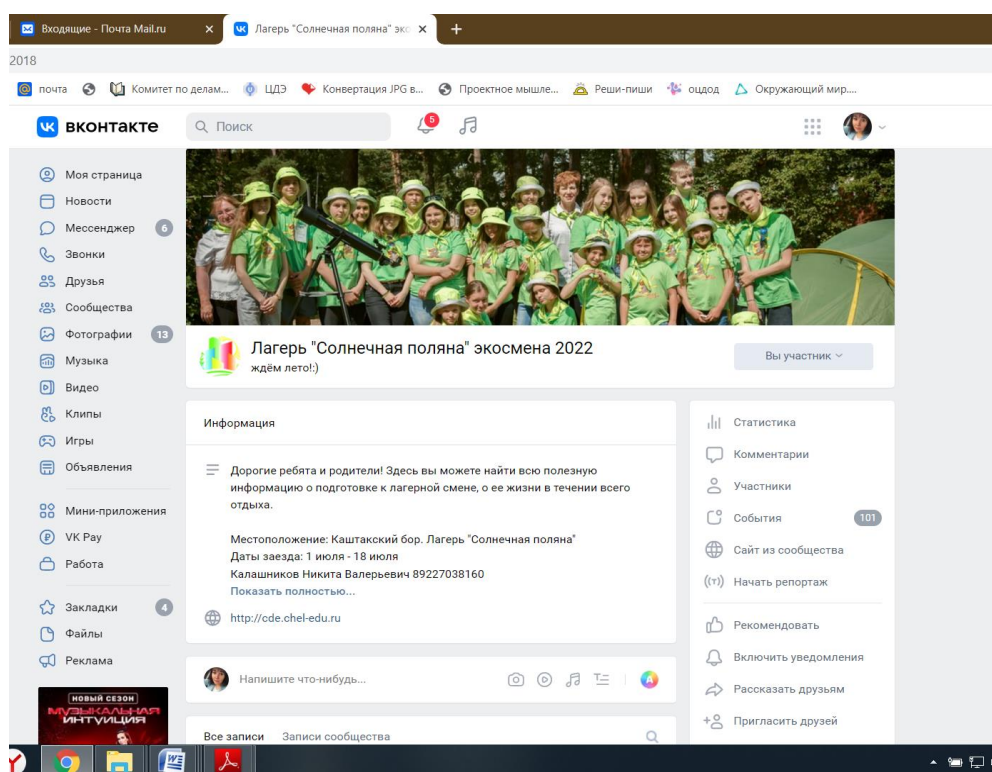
Входящие - Почта Mail.ru ×
Лагерь "Солнечная поляна" экс ×
+
2018
почта Комитет по делам... ЦДЭ Конвертация JPG в... Проектное мышле... Реши-пиши оцдод Окружающий мир....

вконтакте Поиск 5

Моя страница
Новости
Мессенджер 6
Звонки
Друзья
Сообщества
Фотографии 13
Музыка
Видео
Клипы
Игры
Объявления
Мини-приложения
VK Pay
Работа
Закладки 4
Файлы
Реклама

НОВЫЙ СЕЗОН
МУЗЫКАЛЬНАЯ ИНТУИЦИЯ

Лагерь "Солнечная поляна" экосмена 2022
ждём лето!:)
Вы участник

Информация

Дорогие ребята и родители! Здесь вы можете найти всю полезную информацию о подготовке к лагерной смене, о ее жизни в течении всего отдыха.

Местоположение: Каштакский бор. Лагерь "Солнечная поляна"
Даты заезда: 1 июля - 18 июля
Калашников Никита Валерьевич 89227038160
Показать полностью...

http://cde.chel-edu.ru

Напишите что-нибудь...

Все записи Записи сообщества

Статистика
Комментарии
Участники
События 101
Сайт из сообщества
Начать репортаж
Рекомендовать
Включить уведомления
Рассказать друзьям
Пригласить друзей